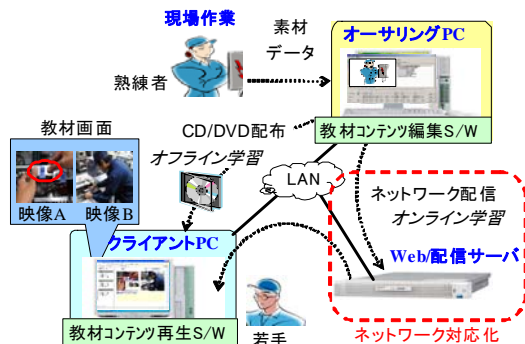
現場作業

素材
データ

オーサリングPC

熟練者

教材画面

CD/DVD配布

教材コンテンツ編集S/W

オフライン学習

LAN

映像A 映像B

ネットワーク配信
オンライン学習

クライアントPC

Web/配信サーバ

教材コンテンツ再生S/W

若手

ネットワーク対応化